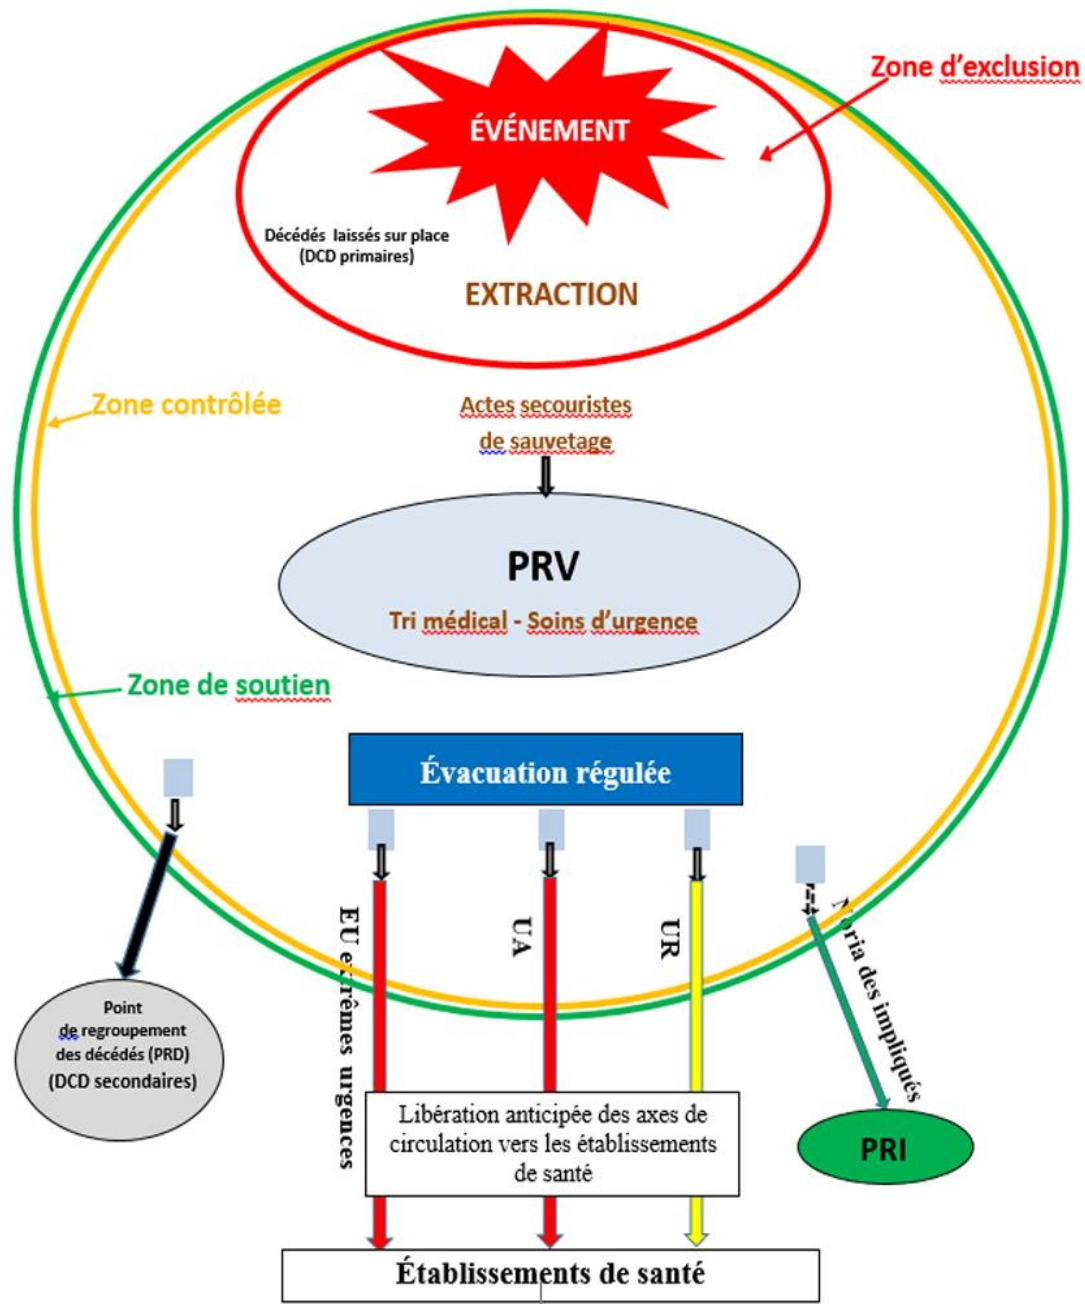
Zone d'exclusion

ÉVÉNEMENT

Décédés laissés sur place (DCD primaires)

EXTRACTION

Zone contrôlée

Actes secouristes de sauvetage

PRV

Tri médical - Soins d'urgence

Zone de soutien

Évacuation régulée

EU extrêmes urgences

UA

UR

Noria des impliqués

Point de regroupement des décédés (PRD) (DCD secondaires)

Libération anticipée des axes de circulation vers les établissements de santé

PRI

Établissements de santé